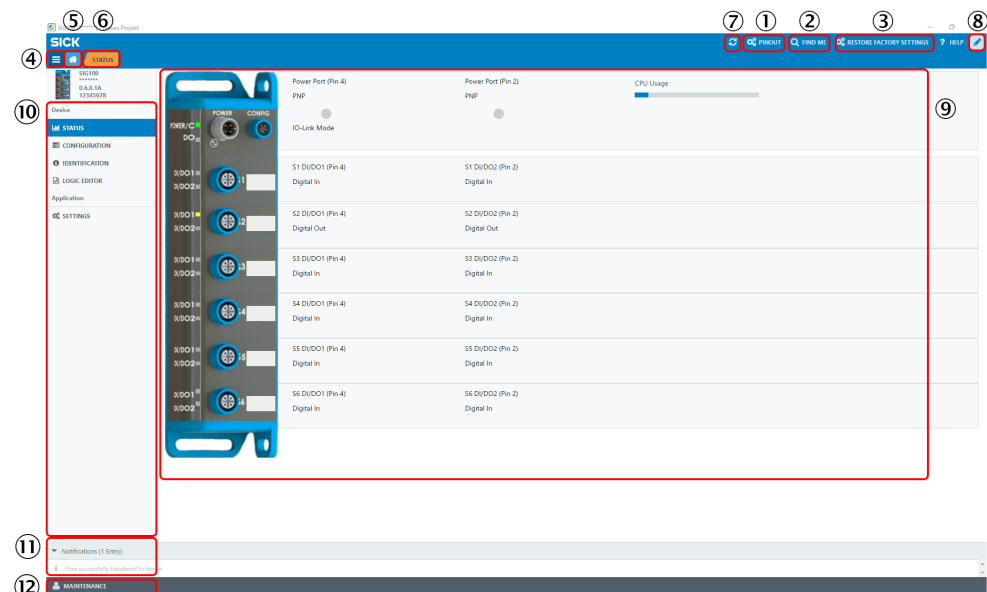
⑤ ⑥ ⑦ ① ② ③ ⑧

SICK

PINOUT FIND ME RESTORE FACTORY SETTINGS ? HELP

④ STATUS

SIG100
*******
0.6.0.1A
12345678

⑩

Device

STATUS

CONFIGURATION

IDENTIFICATION

LOGIC EDITOR

Application

SETTINGS

POWER CONFIG

POWER/C
DO

DI/DO1
DI/DO2 S1

DI/DO1
DI/DO2 S2

DI/DO1
DI/DO2 S3

DI/DO1
DI/DO2 S4

DI/DO1
DI/DO2 S5

DI/DO1
DI/DO2 S6

Power Port (Pin 4)
PNP

IO-Link Mode

Power Port (Pin 2)
PNP

CPU Usage

⑨

S1 DI/DO1 (Pin 4)
Digital In

S1 DI/DO2 (Pin 2)
Digital In

S2 DI/DO1 (Pin 4)
Digital Out

S2 DI/DO2 (Pin 2)
Digital Out

S3 DI/DO1 (Pin 4)
Digital In

S3 DI/DO2 (Pin 2)
Digital In

S4 DI/DO1 (Pin 4)
Digital In

S4 DI/DO2 (Pin 2)
Digital In

S5 DI/DO1 (Pin 4)
Digital In

S5 DI/DO2 (Pin 2)
Digital In

S6 DI/DO1 (Pin 4)
Digital In

S6 DI/DO2 (Pin 2)
Digital In

⑪ Notifications (1 Entry)

Flow successfully transferred to device

⑫ MAINTENANCE